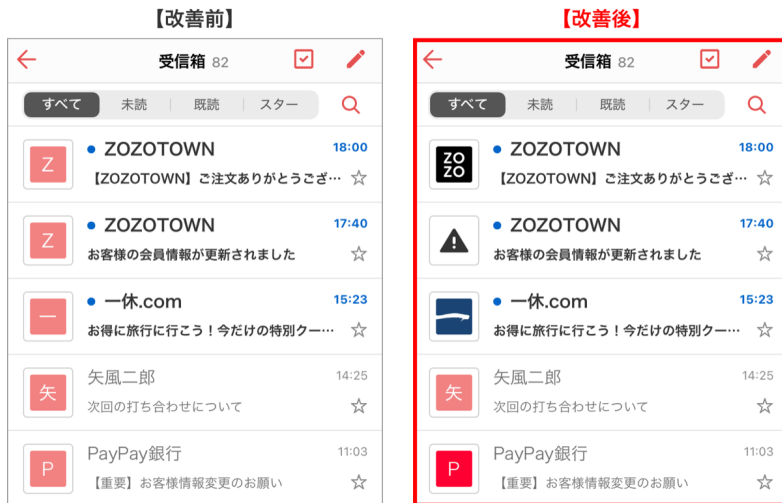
【改善前】

受信箱 82

すべて　未読　既読　スター

Z
ZOZOTOWN 18:00
【ZOZOTOWN】ご注文ありがとうござ…

Z
ZOZOTOWN 17:40
お客様の会員情報が更新されました

一
一休.com 15:23
お得に旅行に行こう！今だけの特別クー…

矢
矢風二郎 14:25
次回の打ち合わせについて

P
PayPay銀行 11:03
【重要】お客様情報変更のお願い

【改善後】

受信箱 82

すべて　未読　既読　スター

ZOZO
ZOZOTOWN 18:00
【ZOZOTOWN】ご注文ありがとうござ…

ZOZOTOWN 17:40
お客様の会員情報が更新されました

一休.com 15:23
お得に旅行に行こう！今だけの特別クー…

矢
矢風二郎 14:25
次回の打ち合わせについて

P
PayPay銀行 11:03
【重要】お客様情報変更のお願い